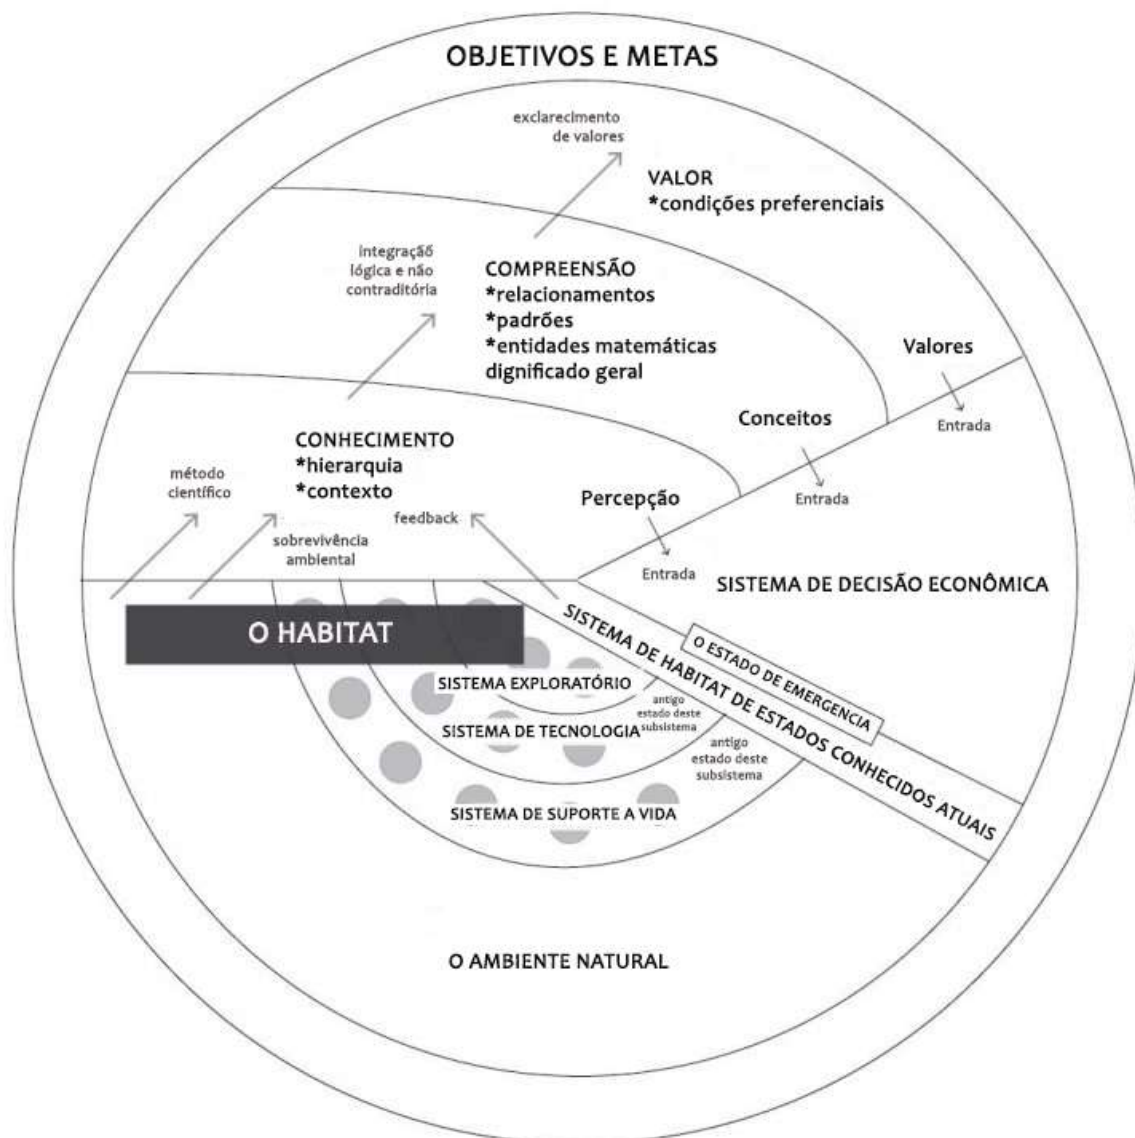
OBJETIVOS E METAS

exclarecimento de valores

VALOR
*condições preferenciais

integração lógica e não contraditória

COMPREENSÃO
*relacionamentos
*padrões
*entidades matemáticas
dignificado geral

Valores

Entrada

Conceitos

Entrada

CONHECIMENTO
*hierarquia
*contexto

método científico

feedback

Percepção

Entrada

sobrevivência ambiental

SISTEMA DE DECISÃO ECONÔMICA

O HABITAT

SISTEMA DE HABITAT DE ESTADOS CONHECIDOS ATUAIS

O ESTADO DE EMERGENCIA

SISTEMA EXPLORATÓRIO

antigo estado deste subsistema

SISTEMA DE TECNOLOGIA

antigo estado deste subsistema

SISTEMA DE SUPORTE A VIDA

O AMBIENTE NATURAL